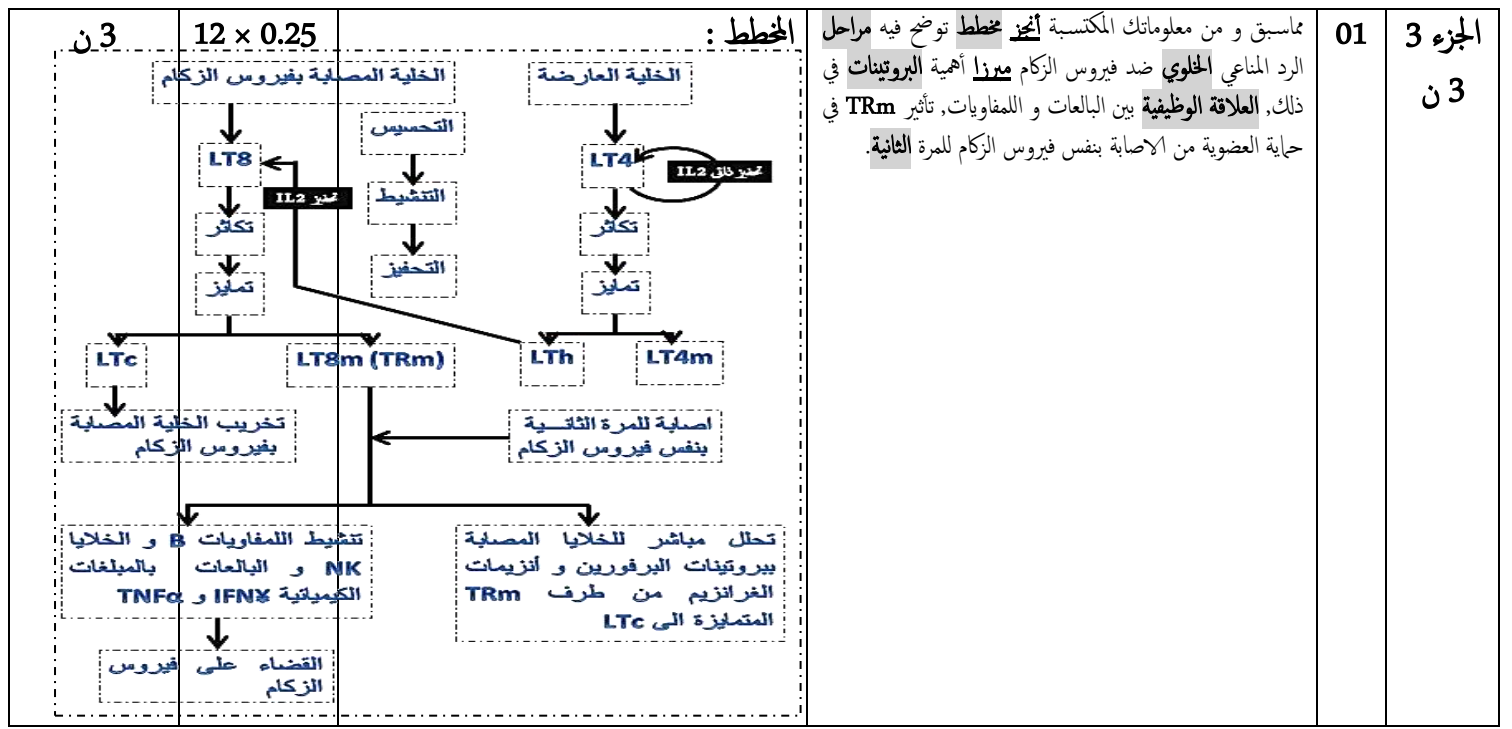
| الجزء 3 3 ن | 01 | مماسبق و من معلوماتك المكتسبة أنجز مخطط توضح فيه مراحل الرد المناعي الخلوي ضد فيروس الزكام مبرزا أهمية البروتينات في ذلك, العلاقة الوظيفية بين البالعات و اللمفاويات, تأثير TRm في حماية العضوية من الاصابة بنفس فيروس الزكام للمرة الثانية. | المخطط : | $12 \times 0.25$ | 3 ن |
|---|---|---|---|---|---|

الخلية العارضة
الخلية المصابة بفيروس الزكام
التحسيس
التنشيط
التحفيز
LT4
تحفيز ذاتي IL2
LT8
تحفيز IL2
تكاثر
تمايز
تكاثر
تمايز
LTc
LT8m (TRm)
LTh
LT4m
تخريب الخلية المصابة بفيروس الزكام
اصابة للمرة الثانية بنفس فيروس الزكام
تحلل مباشر للخلايا المصابة ببروتينات البرفورين و أنزيمات الغرانزيم من طرف TRm المتمايزة الى LTc
تنشيط اللمفاويات B و الخلايا NK و البالعات بالمبلغات الكيميائية IFNγ و TNFα
القضاء على فيروس الزكام